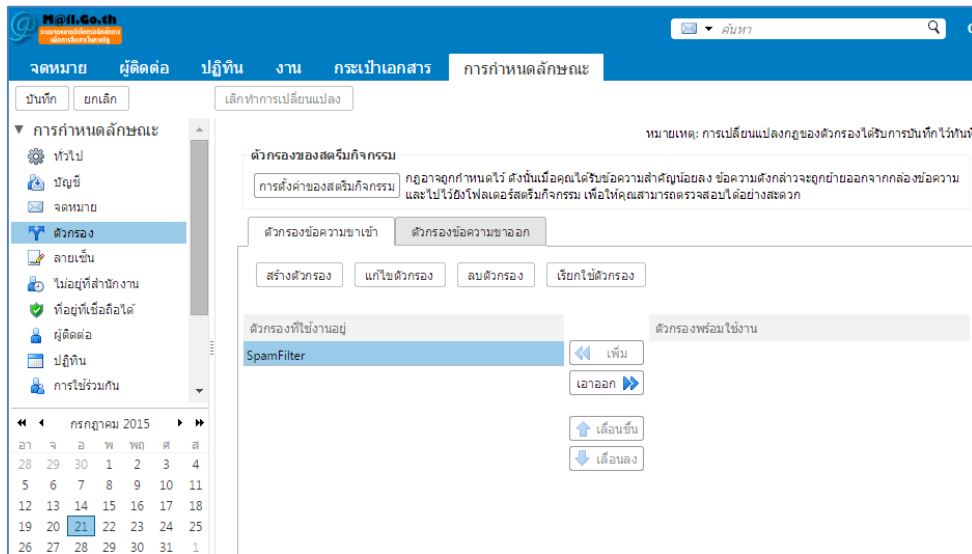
M@il.Go.th
ระบบจดหมายอิเล็กทรอนิกส์กลาง เพื่อการสื่อสารในภาครัฐ

ค้นหา

จดหมาย ผู้ติดต่อ ปฏิทิน งาน กระเป๋าเอกสาร การกำหนดลักษณะ

บันทึก ยกเลิก เลิกทำการเปลี่ยนแปลง

▼ การกำหนดลักษณะ
ทั่วไป
บัญชี
จดหมาย
ตัวกรอง
ลายเซ็น
ไม่อยู่ที่สำนักงาน
ที่อยู่ที่เชื่อถือได้
ผู้ติดต่อ
ปฏิทิน
การใช้ร่วมกัน

กรกฎาคม 2015

| อา | จ | อ | พ | พฤ | ศ | ส |
|---|---|---|---|---|---|---|
| 28 | 29 | 30 | 1 | 2 | 3 | 4 |
| 5 | 6 | 7 | 8 | 9 | 10 | 11 |
| 12 | 13 | 14 | 15 | 16 | 17 | 18 |
| 19 | 20 | 21 | 22 | 23 | 24 | 25 |
| 26 | 27 | 28 | 29 | 30 | 31 | 1 |

หมายเหตุ: การเปลี่ยนแปลงกฎของตัวกรองได้รับการบันทึกไว้ทันที

ตัวกรองของสตรีมกิจกรรม
การตั้งค่าของสตรีมกิจกรรม
กฎอาจถูกกำหนดไว้ ดังนั้นเมื่อคุณได้รับข้อความสำคัญน้อยลง ข้อความดังกล่าวจะถูกย้ายออกจากกล่องข้อความและไปไว้ยังโฟลเดอร์สตรีมกิจกรรม เพื่อให้คุณสามารถตรวจสอบได้อย่างสะดวก

ตัวกรองข้อความขาเข้า ตัวกรองข้อความขาออก

สร้างตัวกรอง แก้ไขตัวกรอง ลบตัวกรอง เรียกใช้ตัวกรอง

ตัวกรองที่ใช้งานอยู่
SpamFilter

เพิ่ม
เอาออก
เลื่อนขึ้น
เลื่อนลง

ตัวกรองพร้อมใช้งาน